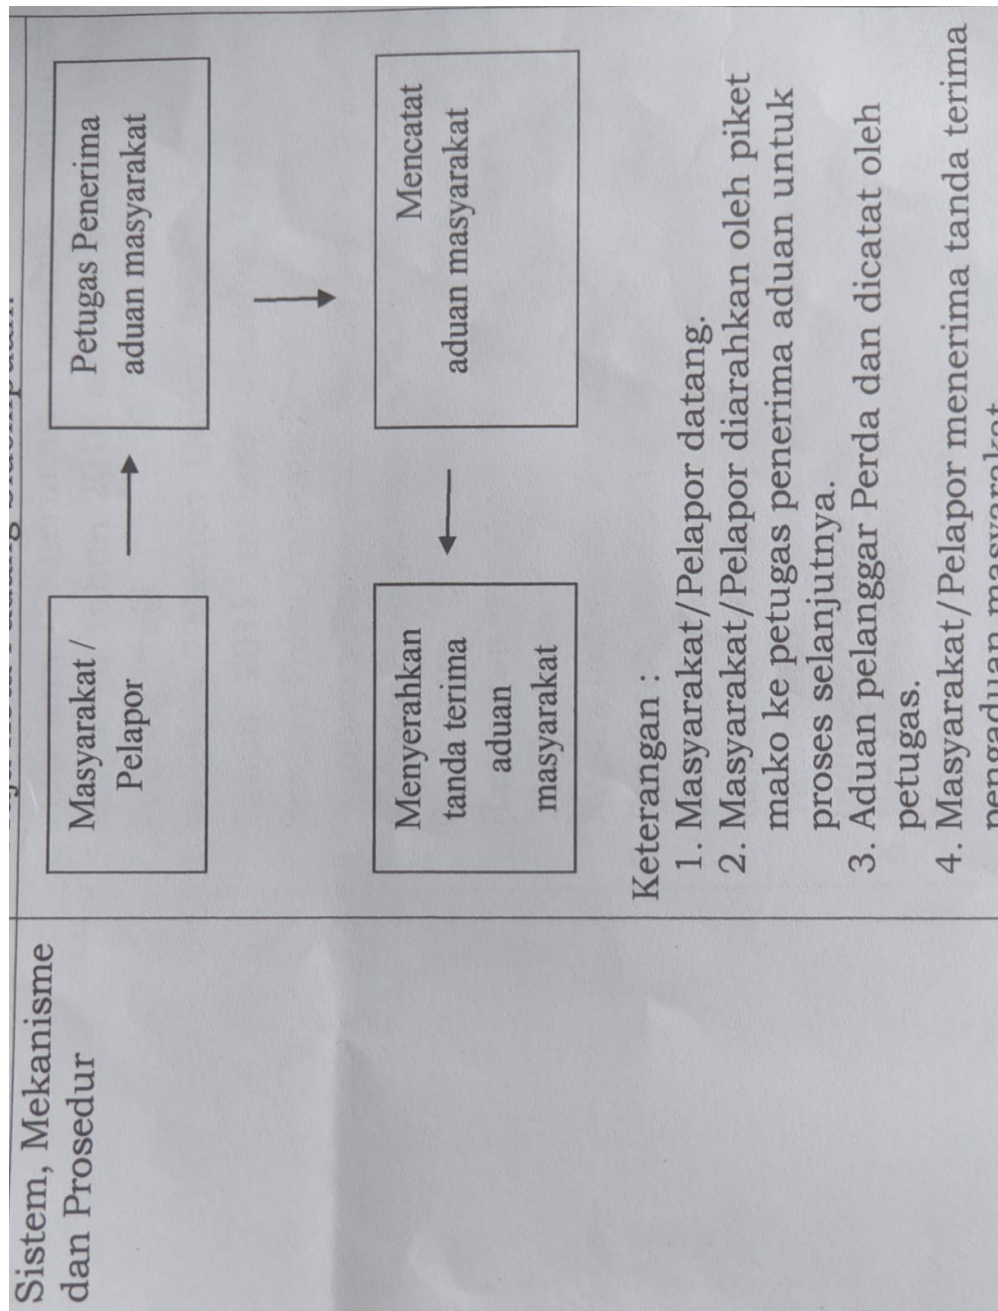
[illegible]

Sistem, Mekanisme dan Prosedur

Masyarakat / Pelapor

Petugas Penerima aduan masyarakat

Mencatat aduan masyarakat

Menyerahkan tanda terima aduan masyarakat

Keterangan :
1. Masyarakat/Pelapor datang.
2. Masyarakat/Pelapor diarahkan oleh piket mako ke petugas penerima aduan untuk proses selanjutnya.
3. Aduan pelanggar Perda dan dicatat oleh petugas.
4. Masyarakat/Pelapor menerima tanda terima pengaduan masyarakat.